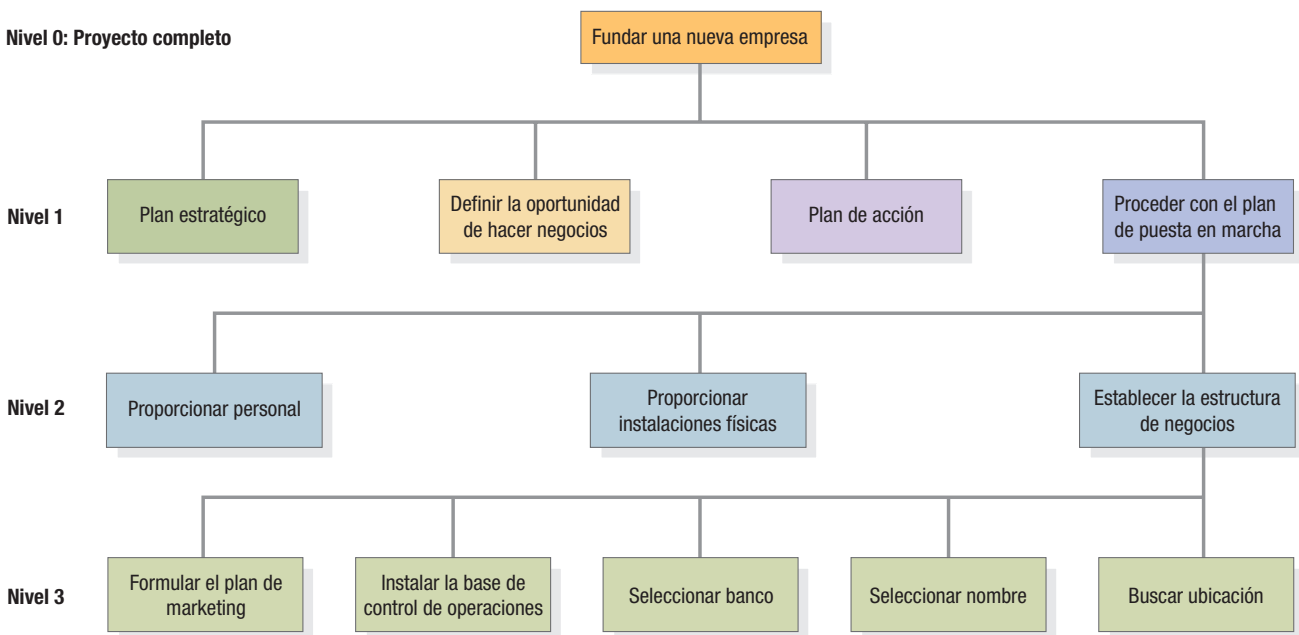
Nivel 0: Proyecto completo

Fundar una nueva empresa

Nivel 1

Plan estratégico

Definir la oportunidad de hacer negocios

Plan de acción

Proceder con el plan de puesta en marcha

Nivel 2

Proporcionar personal

Proporcionar instalaciones físicas

Establecer la estructura de negocios

Nivel 3

Formular el plan de marketing

Instalar la base de control de operaciones

Seleccionar banco

Seleccionar nombre

Buscar ubicación